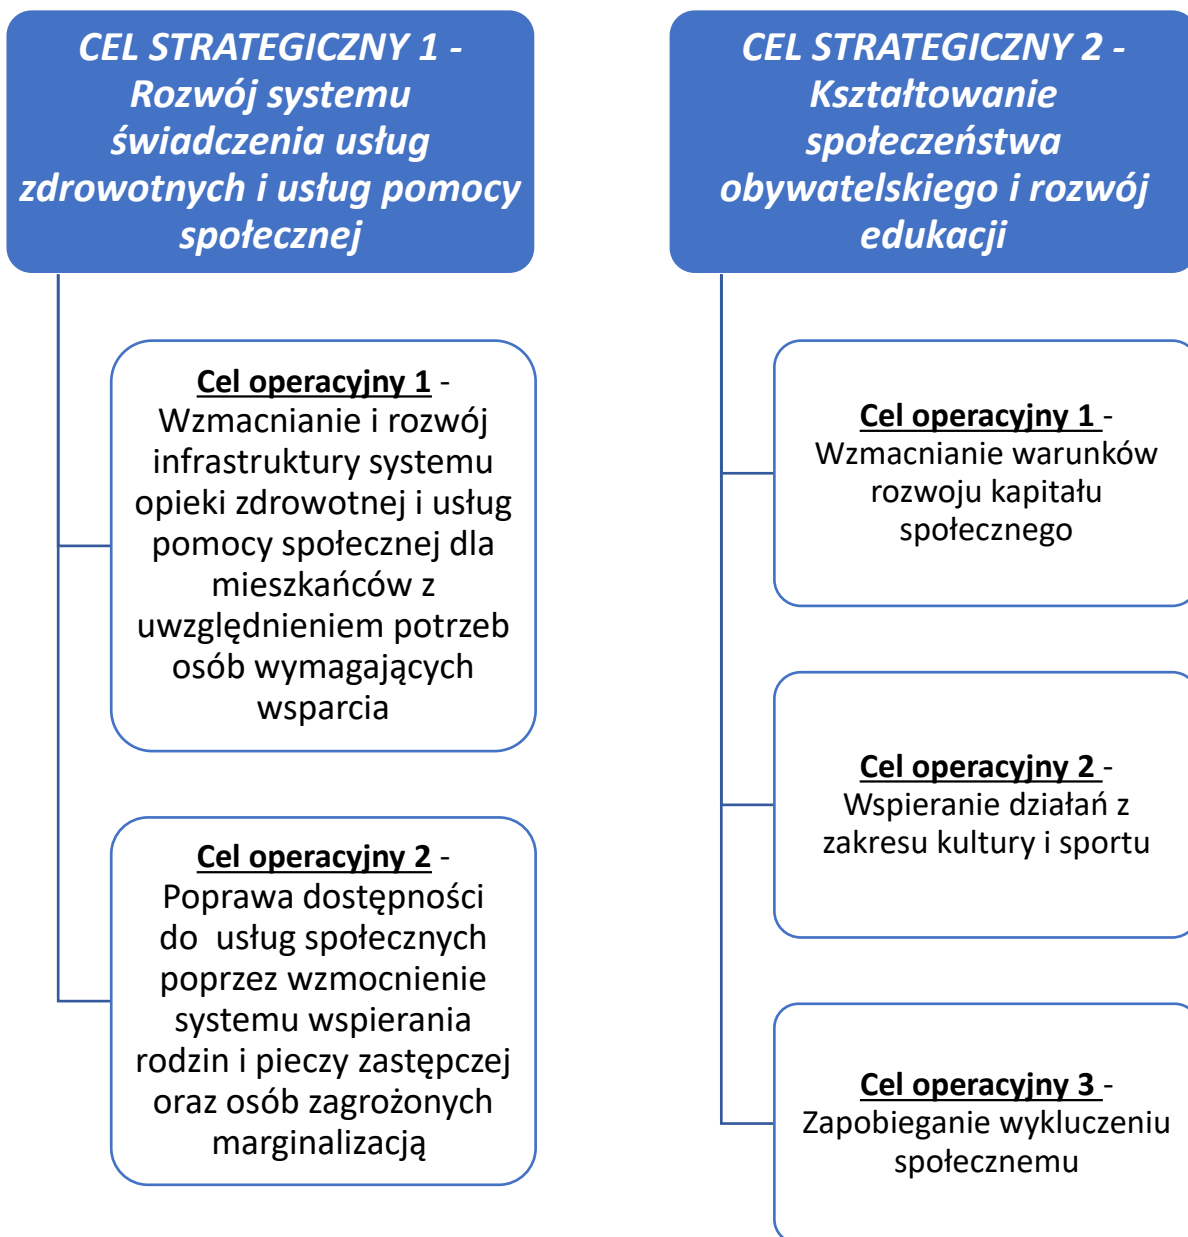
CEL STRATEGICZNY 1 - Rozwój systemu świadczenia usług zdrowotnych i usług pomocy społecznej

Cel operacyjny 1 - Wzmacnianie i rozwój infrastruktury systemu opieki zdrowotnej i usług pomocy społecznej dla mieszkańców z uwzględnieniem potrzeb osób wymagających wsparcia

Cel operacyjny 2 - Poprawa dostępności do usług społecznych poprzez wzmocnienie systemu wspierania rodzin i pieczy zastępczej oraz osób zagrożonych marginalizacją

CEL STRATEGICZNY 2 - Kształtowanie społeczeństwa obywatelskiego i rozwój edukacji

Cel operacyjny 1 - Wzmacnianie warunków rozwoju kapitału społecznego

Cel operacyjny 2 - Wspieranie działań z zakresu kultury i sportu

Cel operacyjny 3 - Zapobieganie wykluczeniu społecznemu